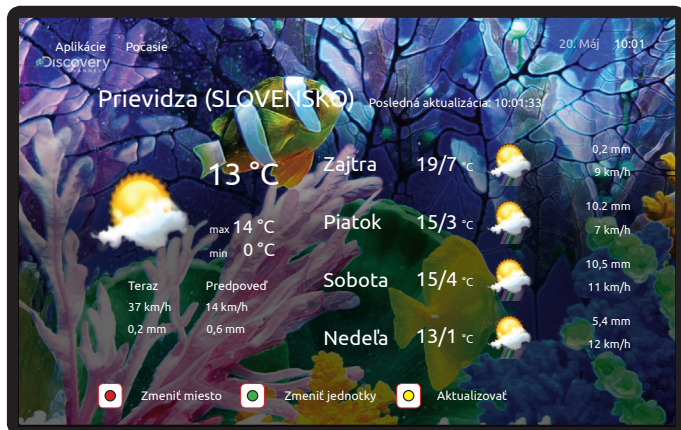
Aplikácie Počasie
Discovery CHANNEL
20. Máj 10:01

Prievidza (SLOVENSKO) Posledná aktualizácia: 10:01:33

13 °C
max 14 °C
min 0 °C

Teraz
37 km/h
0,2 mm

Predpoveď
14 km/h
0,6 mm

Zajtra 19/7 °C 0,2 mm 9 km/h
Piatok 15/3 °C 10.2 mm 7 km/h
Sobota 15/4 °C 10,5 mm 11 km/h
Nedeľa 13/1 °C 5,4 mm 12 km/h

Zmeniť miesto
Zmeniť jednotky
Aktualizovať